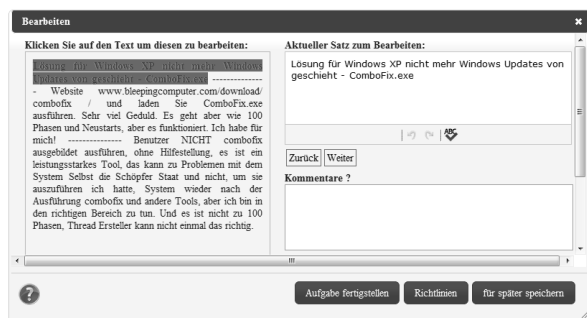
Bearbeiten

×

Klicken Sie auf den Text um diesen zu bearbeiten:

Lösung für Windows XP nicht mehr Windows Updates von geschieht - ComboFix.exe ------------- - Website www.bleepingcomputer.com/download/combofix / und laden Sie ComboFix.exe ausführen. Sehr viel Geduld. Es geht aber wie 100 Phasen und Neustarts, aber es funktioniert. Ich habe für mich! --------------- Benutzer NICHT combofix ausgebildet ausführen, ohne Hilfestellung, es ist ein leistungsstarkes Tool, das kann zu Problemen mit dem System Selbst die Schöpfer Staat und nicht, um sie auszuführen ich hatte, System wieder nach der Ausführung combofix und andere Tools, aber ich bin in den richtigen Bereich zu tun. Und es ist nicht zu 100 Phasen, Thread Ersteller kann nicht einmal das richtig.

Aktueller Satz zum Bearbeiten:

Lösung für Windows XP nicht mehr Windows Updates von geschieht - ComboFix.exe

Zurück Weiter

Kommentare ?

?

Aufgabe fertigstellen

Richtlinien

für später speichern